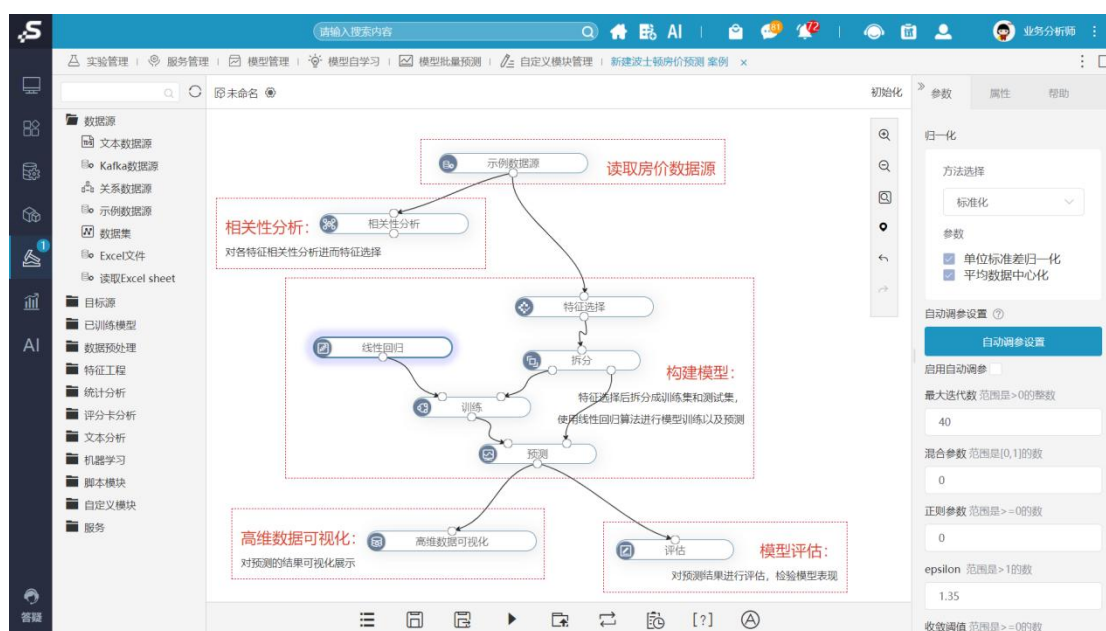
请输入搜索内容

AI

业务分析师

实验管理 | 服务管理 | 模型管理 | 模型自学习 | 模型批量预测 | 自定义模块管理 | 新建波士顿房价预测 案例 ×

未命名

初始化

参数 属性 帮助

数据源
文本数据源
Kafka数据源
关系数据源
示例数据源
数据集
Excel文件
读取Excel sheet
目标源
已训练模型
数据预处理
特征工程
统计分析
评分卡分析
文本分析
机器学习
脚本模块
自定义模块
服务

AI

答疑

示例数据源
读取房价数据源

相关性分析:
相关性分析
对各特征相关性分析进而特征选择

特征选择
线性回归
拆分
构建模型:
特征选择后拆分成训练集和测试集,
使用线性回归算法进行模型训练以及预测
训练
预测

高维数据可视化:
高维数据可视化
对预测的结果可视化展示

评估
模型评估:
对预测结果进行评估,检验模型表现

[?]

归一化
方法选择
标准化
参数
单位标准差归一化
平均数据中心化
自动调参设置
自动调参设置
启用自动调参
最大迭代数 范围是>0的整数
40
混合参数 范围是[0,1]的数
0
正则参数 范围是>=0的数
0
epsilon 范围是>1的数
1.35
收敛阈值 范围是>=0的数